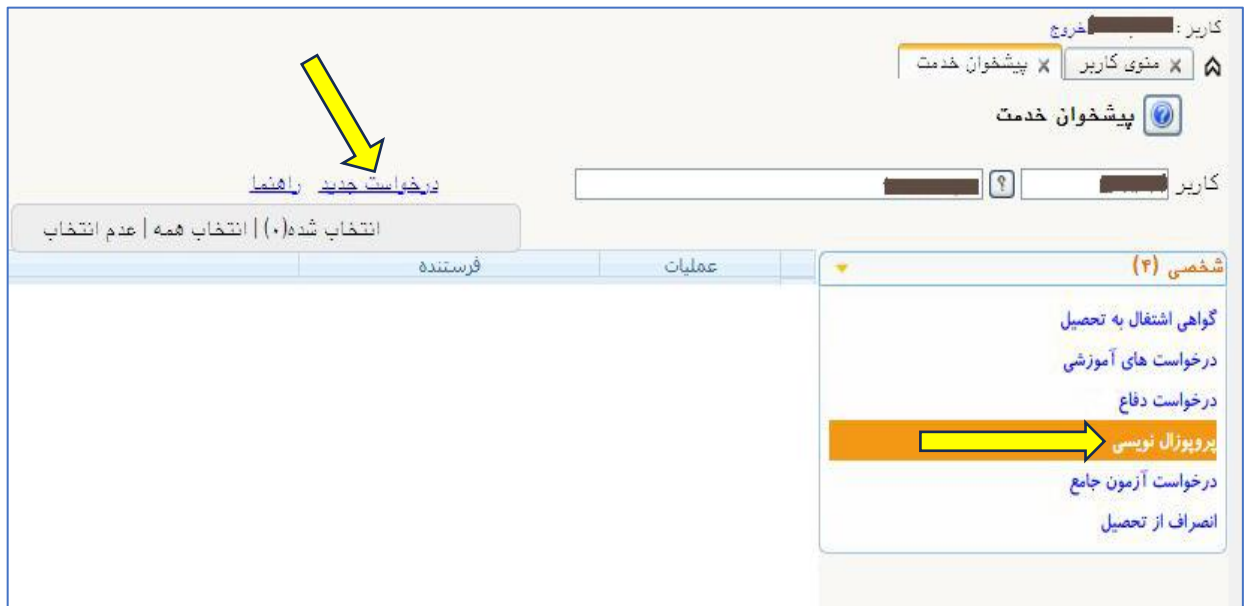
کاربر : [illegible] خروج

منوی کاربر | پیشخوان خدمت

پیشخوان خدمت

کاربر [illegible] ؟ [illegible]

درخواست جدید راهنما

انتخاب شده(۰) | انتخاب همه | عدم انتخاب

| عملیات | فرستنده |
|---|---|

شخصی (۴)

گواهی اشتغال به تحصیل

درخواست های آموزشی

درخواست دفاع

پروپوزال نویسی

درخواست آزمون جامع

انصراف از تحصیل